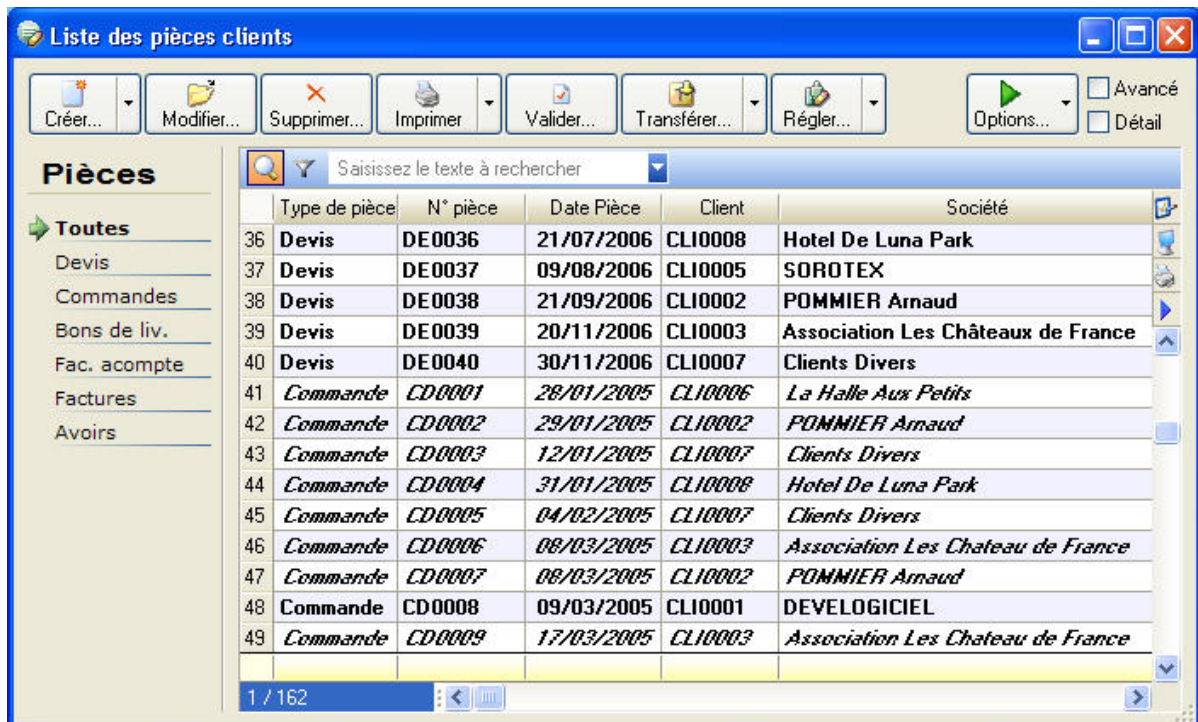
Liste des pièces clients

Créer... Modifier... Supprimer... Imprimer Valider... Transférer... Régler... Options... Avancé Détail

Pièces

Toutes
Devis
Commandes
Bons de liv.
Fac. acompte
Factures
Avoirs

Saisissez le texte à rechercher

| | Type de pièce | N° pièce | Date Pièce | Client | Société |
|---|---|---|---|---|---|
| 36 | Devis | DE0036 | 21/07/2006 | CLI0008 | Hotel De Luna Park |
| 37 | Devis | DE0037 | 09/08/2006 | CLI0005 | SOROTEX |
| 38 | Devis | DE0038 | 21/09/2006 | CLI0002 | POMMIER Arnaud |
| 39 | Devis | DE0039 | 20/11/2006 | CLI0003 | Association Les Châteaux de France |
| 40 | Devis | DE0040 | 30/11/2006 | CLI0007 | Clients Divers |
| 41 | Commande | CD0001 | 28/01/2005 | CLI0006 | La Halle Aux Petits |
| 42 | Commande | CD0002 | 29/01/2005 | CLI0002 | POMMIER Arnaud |
| 43 | Commande | CD0003 | 12/01/2005 | CLI0007 | Clients Divers |
| 44 | Commande | CD0004 | 31/01/2005 | CLI0008 | Hotel De Luna Park |
| 45 | Commande | CD0005 | 04/02/2005 | CLI0007 | Clients Divers |
| 46 | Commande | CD0006 | 08/03/2005 | CLI0003 | Association Les Chateau de France |
| 47 | Commande | CD0007 | 08/03/2005 | CLI0002 | POMMIER Arnaud |
| 48 | Commande | CD0008 | 09/03/2005 | CLI0001 | DEVELOGICIEL |
| 49 | Commande | CD0009 | 17/03/2005 | CLI0003 | Association Les Chateau de France |

1 / 162